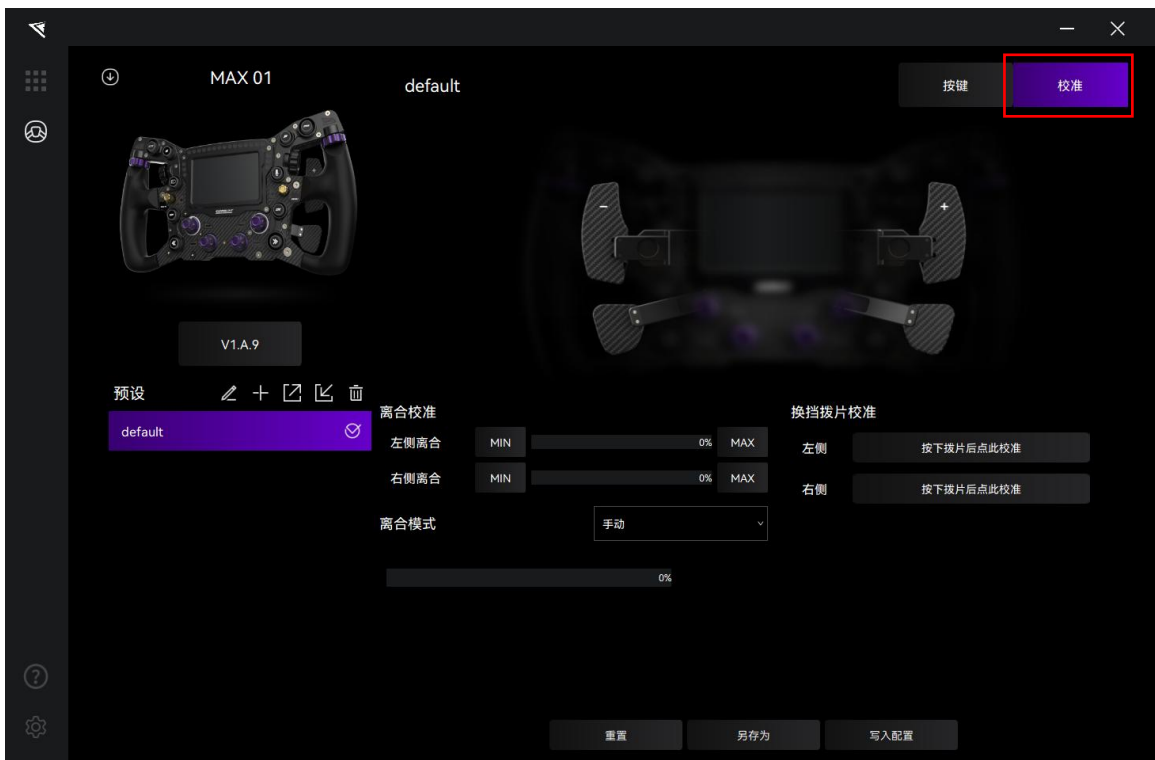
MAX 01

default

按键 校准

V1.A.9

预设

default

离合校准

左侧离合 MIN 0% MAX

右侧离合 MIN 0% MAX

离合模式 手动

0%

换挡拨片校准

左侧 按下拨片后点此校准

右侧 按下拨片后点此校准

重置 另存为 写入配置